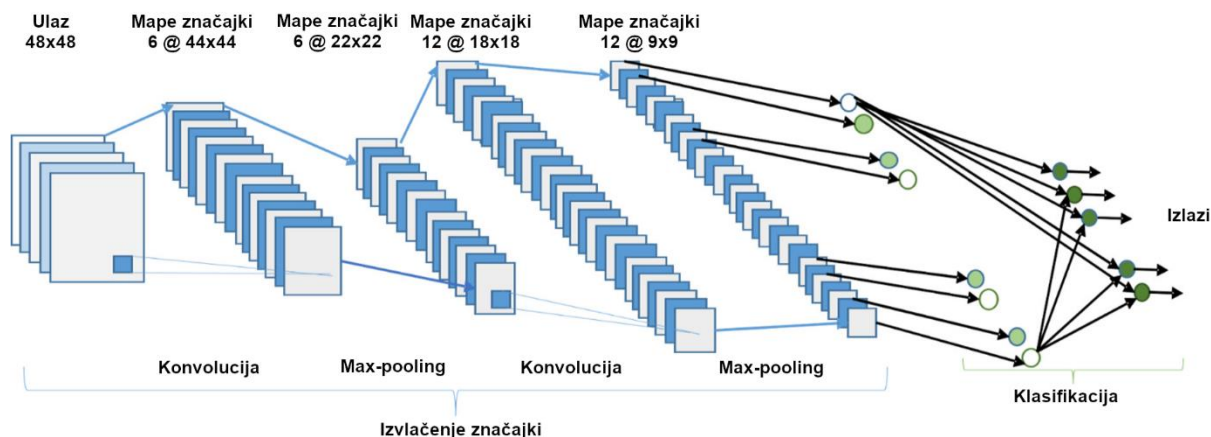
Ulaz
48x48

Mape značajki
6 @ 44x44

Mape značajki
6 @ 22x22

Mape značajki
12 @ 18x18

Mape značajki
12 @ 9x9

Izlazi

Konvolucija

Max-pooling

Konvolucija

Max-pooling

Klasifikacija

Izvlačenje značajki